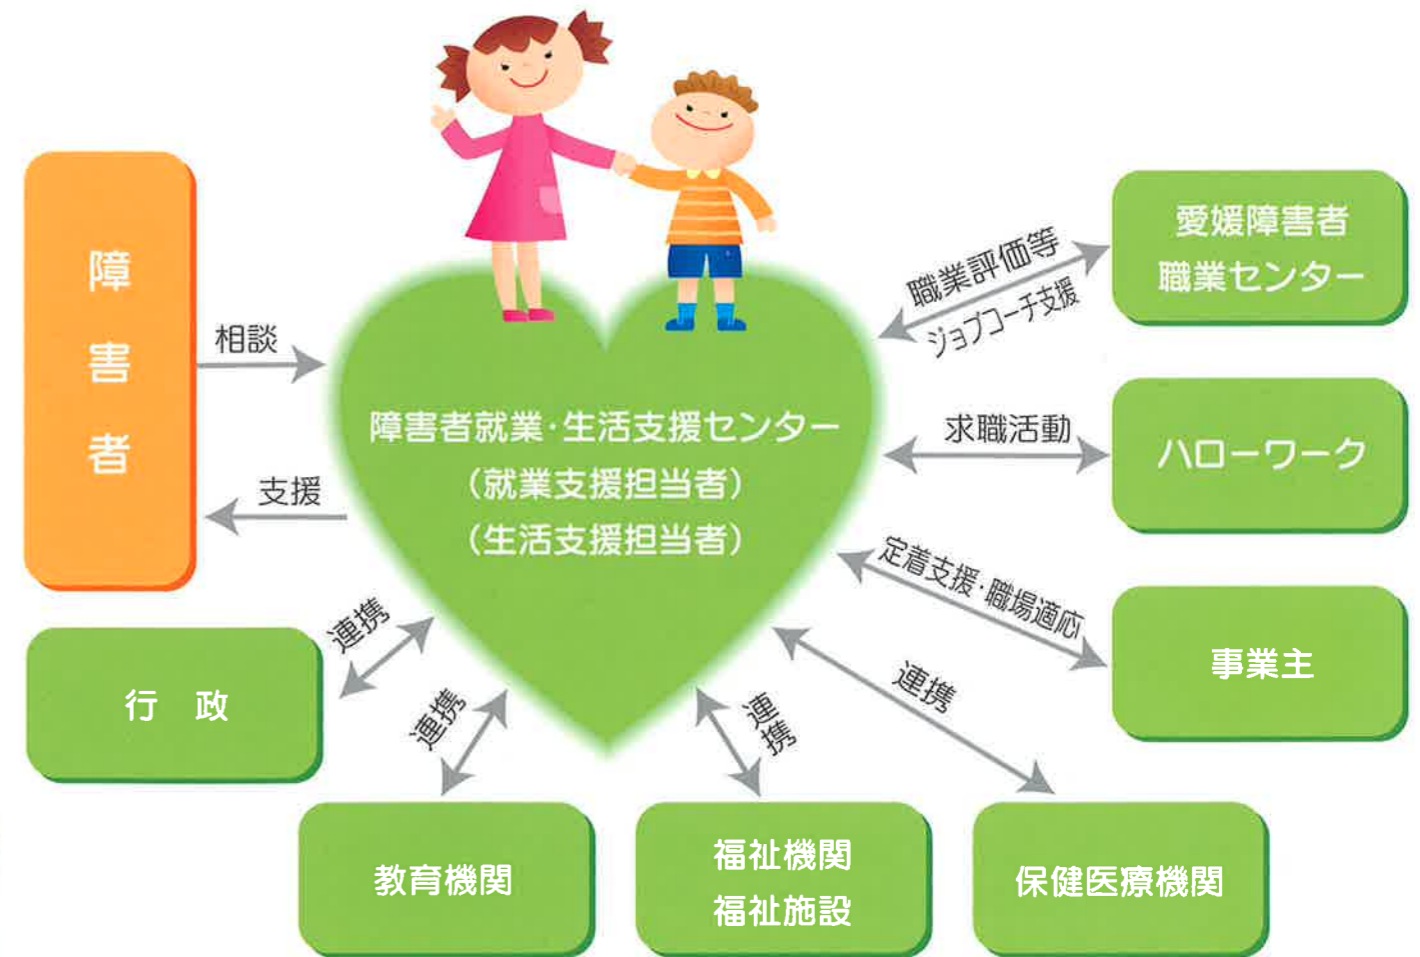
障害者

相談

支援

障害者就業・生活支援センター
（就業支援担当者）
（生活支援担当者）

職業評価等

ジョブコーチ支援

愛媛障害者職業センター

求職活動

ハローワーク

定着支援・職場適応

事業主

連携

行　政

連携

教育機関

連携

福祉機関
福祉施設

連携

保健医療機関